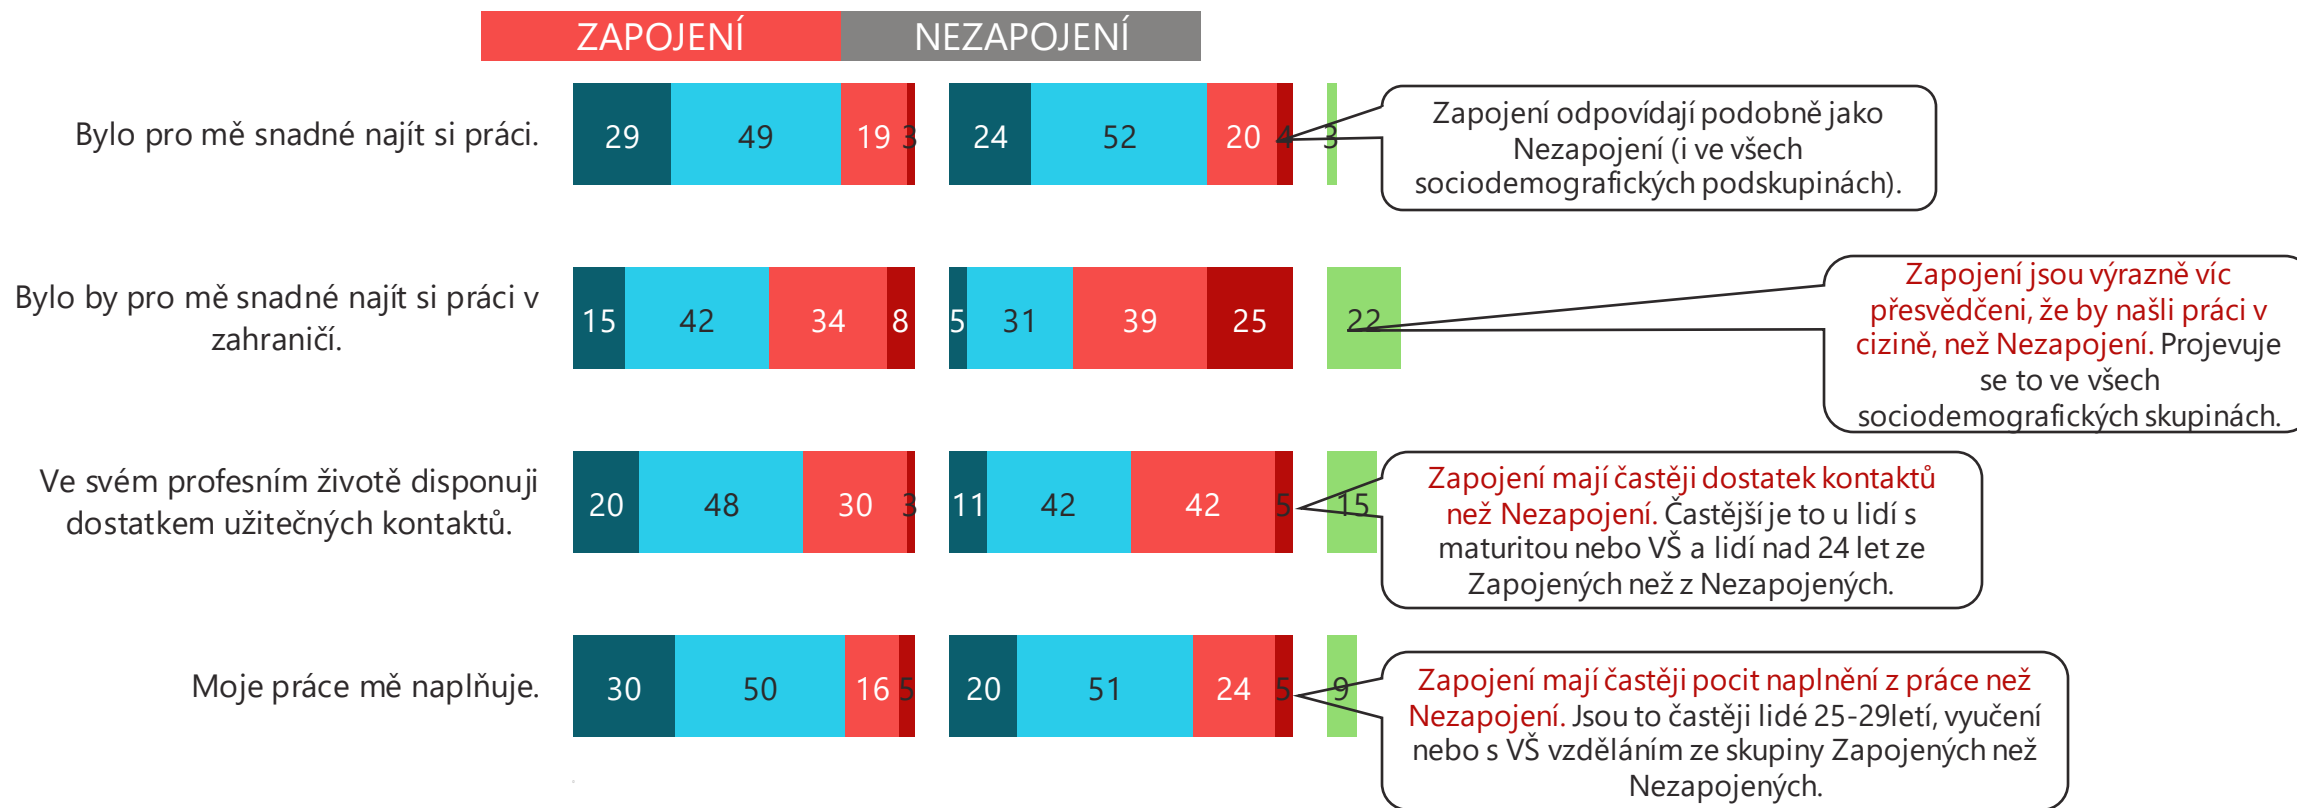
ZAPOJENÍ NEZAPOJENÍ

Bylo pro mě snadné najít si práci.
29 49 19 3 24 52 20 4 3

Zapojení odpovídají podobně jako Nezapojení (i ve všech sociodemografických podskupinách).

Bylo by pro mě snadné najít si práci v zahraničí.
15 42 34 8 5 31 39 25 22

Zapojení jsou výrazně víc přesvědčeni, že by našli práci v cizině, než Nezapojení. Projevuje se to ve všech sociodemografických skupinách.

Ve svém profesním životě disponuji dostatkem užitečných kontaktů.
20 48 30 3 11 42 42 5 15

Zapojení mají častěji dostatek kontaktů než Nezapojení. Častější je to u lidí s maturitou nebo VŠ a lidí nad 24 let ze Zapojených než z Nezapojených.

Moje práce mě naplňuje.
30 50 16 5 20 51 24 5 9

Zapojení mají častěji pocit naplnění z práce než Nezapojení. Jsou to častěji lidé 25-29letí, vyučení nebo s VŠ vzděláním ze skupiny Zapojených než Nezapojených.